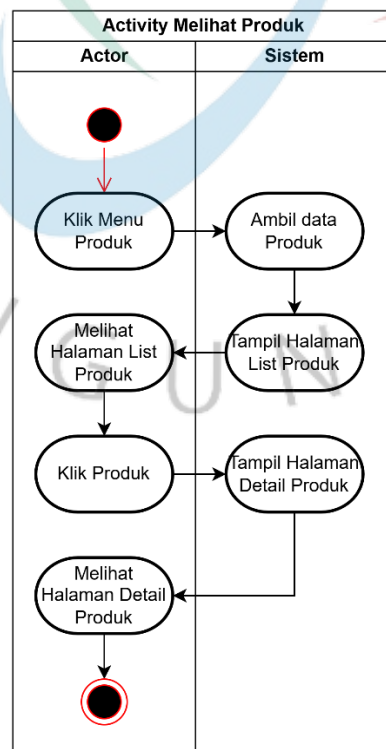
Activity Melihat Produk

| Actor | Sistem |
|---|---|

Klik Menu Produk

Ambil data Produk

Tampil Halaman List Produk

Melihat Halaman List Produk

Klik Produk

Tampil Halaman Detail Produk

Melihat Halaman Detail Produk